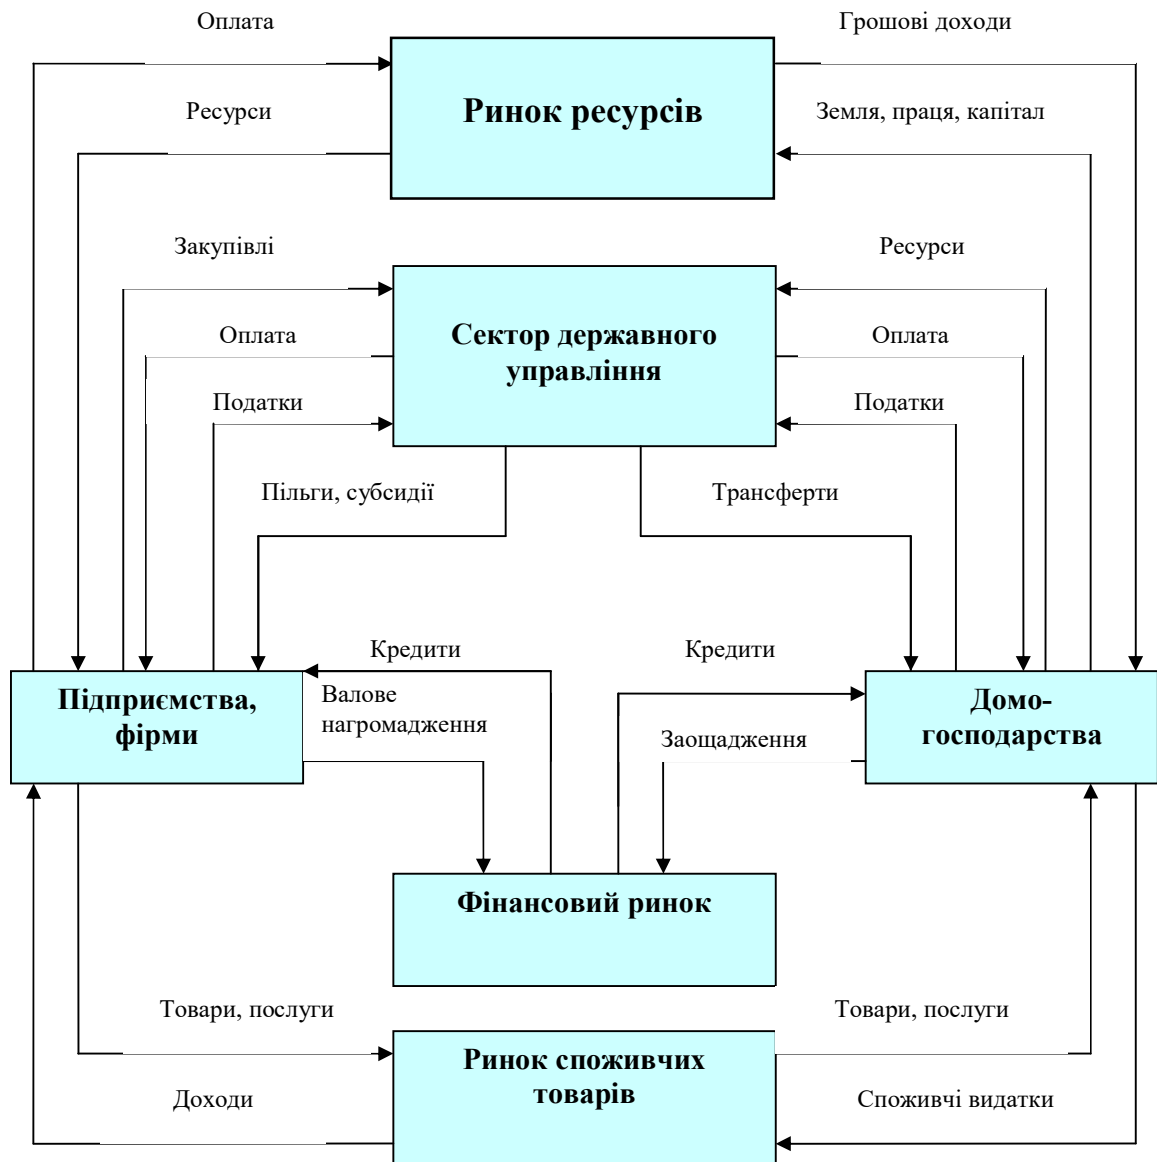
Оплата

Грошові доходи

Ресурси

Ринок ресурсів

Земля, праця, капітал

Закупівлі

Ресурси

Оплата

Сектор державного управління

Оплата

Податки

Податки

Пільги, субсидії

Трансферти

Кредити

Кредити

Підприємства, фірми

Валове нагромадження

Заощадження

Домогосподарства

Фінансовий ринок

Товари, послуги

Товари, послуги

Ринок споживчих товарів

Доходи

Споживчі видатки